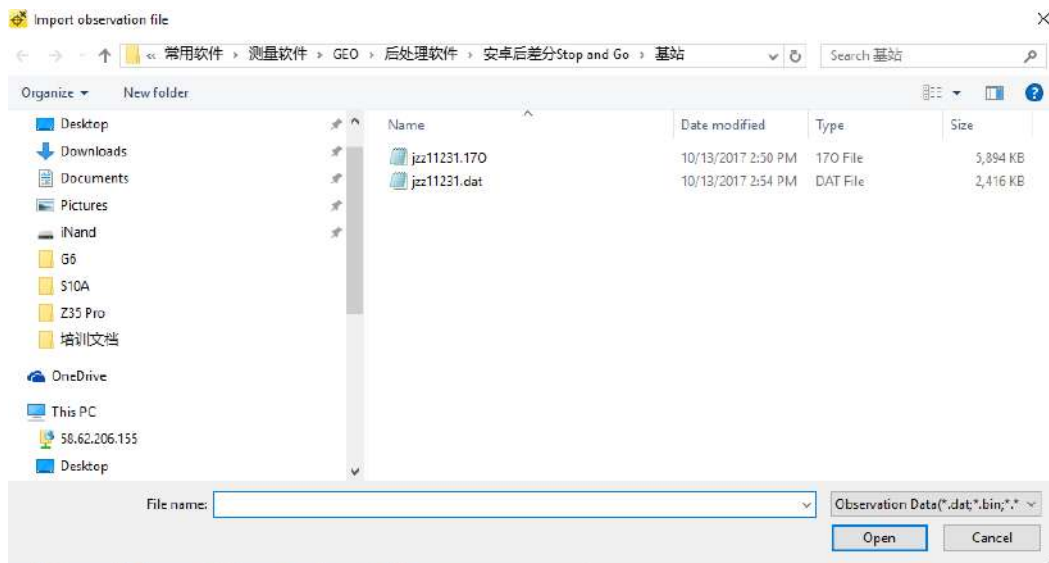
Import observation file

« 常用软件 › 测量软件 › GEO › 后处理软件 › 安卓后差分Stop and Go › 基站

Search 基站

Organize ▾ New folder

Desktop
Downloads
Documents
Pictures
iNand
G6
S10A
Z35 Pro
培训文档
OneDrive
This PC
58.62.206.155
Desktop

| Name | Date modified | Type | Size |
|---|---|---|---|
| jzz11231.17O | 10/13/2017 2:50 PM | 17O File | 5,894 KB |
| jzz11231.dat | 10/13/2017 2:54 PM | DAT File | 2,416 KB |

File name:

Observation Data(*.dat;*.bin;*.*

Open Cancel